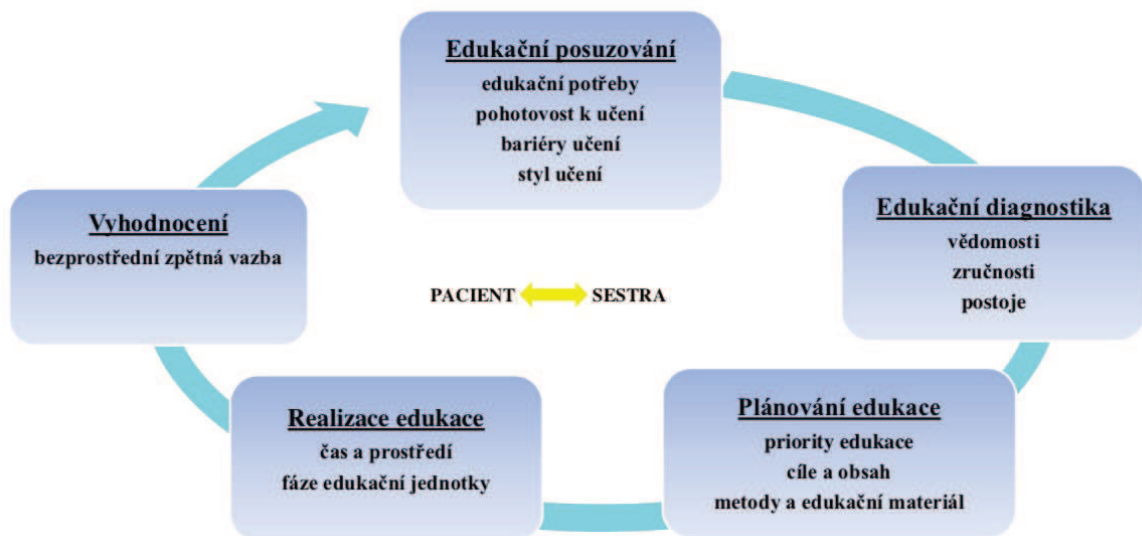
Edukační posuzování
edukační potřeby
pohotovost k učení
bariéry učení
styl učení

Edukační diagnostika
vědomosti
zručnosti
postoje

Plánování edukace
priority edukace
cíle a obsah
metody a edukační materiál

Realizace edukace
čas a prostředí
fáze edukační jednotky

Vyhodnocení
bezprostřední zpětná vazba

PACIENT SESTRA